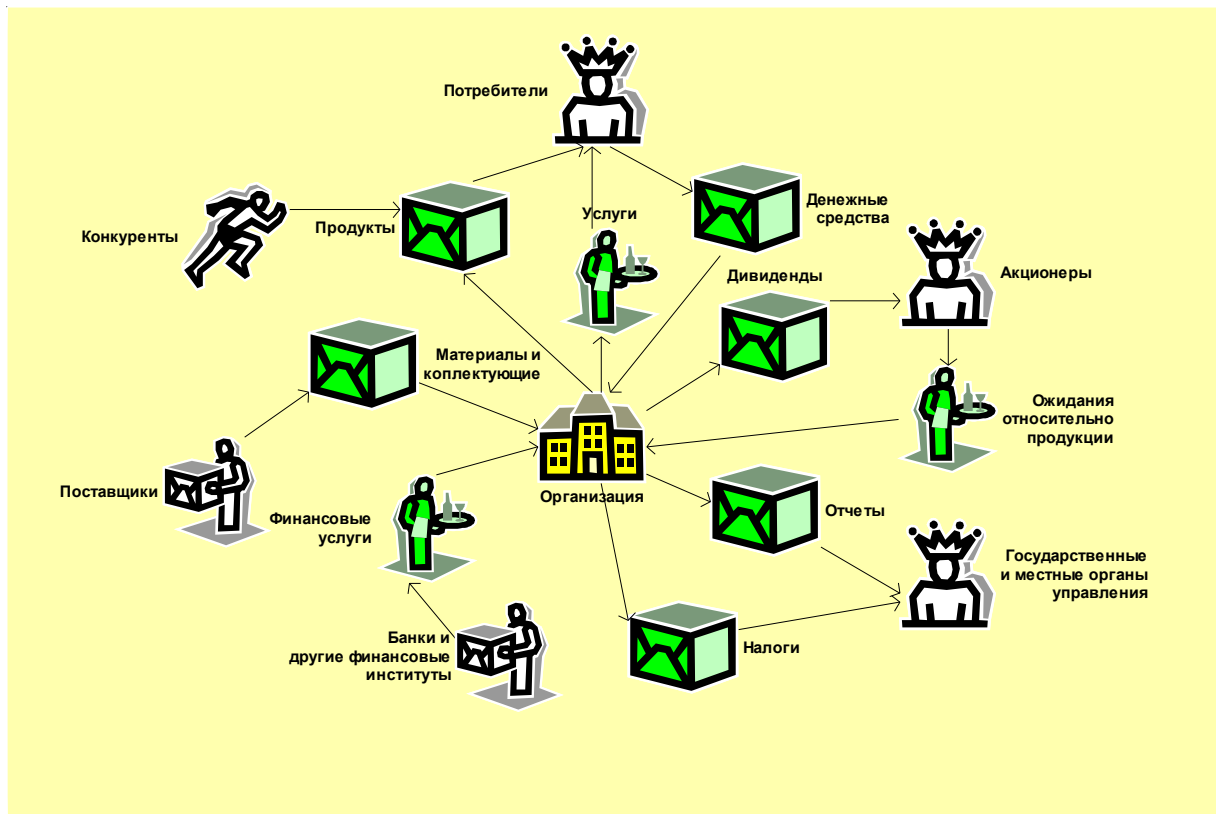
Потребители

Конкуренты

Продукты

Услуги

Денежные средства

Дивиденды

Акционеры

Материалы и коплектующие

Ожидания относительно продукции

Организация

Поставщики

Финансовые услуги

Отчеты

Государственные и местные органы управления

Банки и другие финансовые институты

Налоги